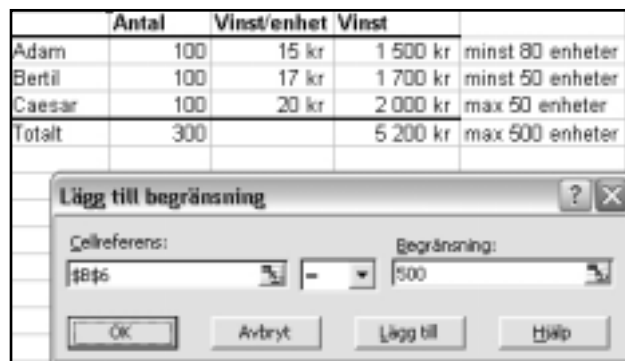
| | Antal | Vinst/enhet | Vinst | |
|---|---|---|---|---|
| Adam | 100 | 15 kr | 1 500 kr | minst 80 enheter |
| Bertil | 100 | 17 kr | 1 700 kr | minst 50 enheter |
| Caesar | 100 | 20 kr | 2 000 kr | max 50 enheter |
| Totalt | 300 | | 5 200 kr | max 500 enheter |

Lägg till begränsning

Cellreferens:
$B$6
=
Begränsning:
500

OK
Avbryt
Lägg till
Hjälp